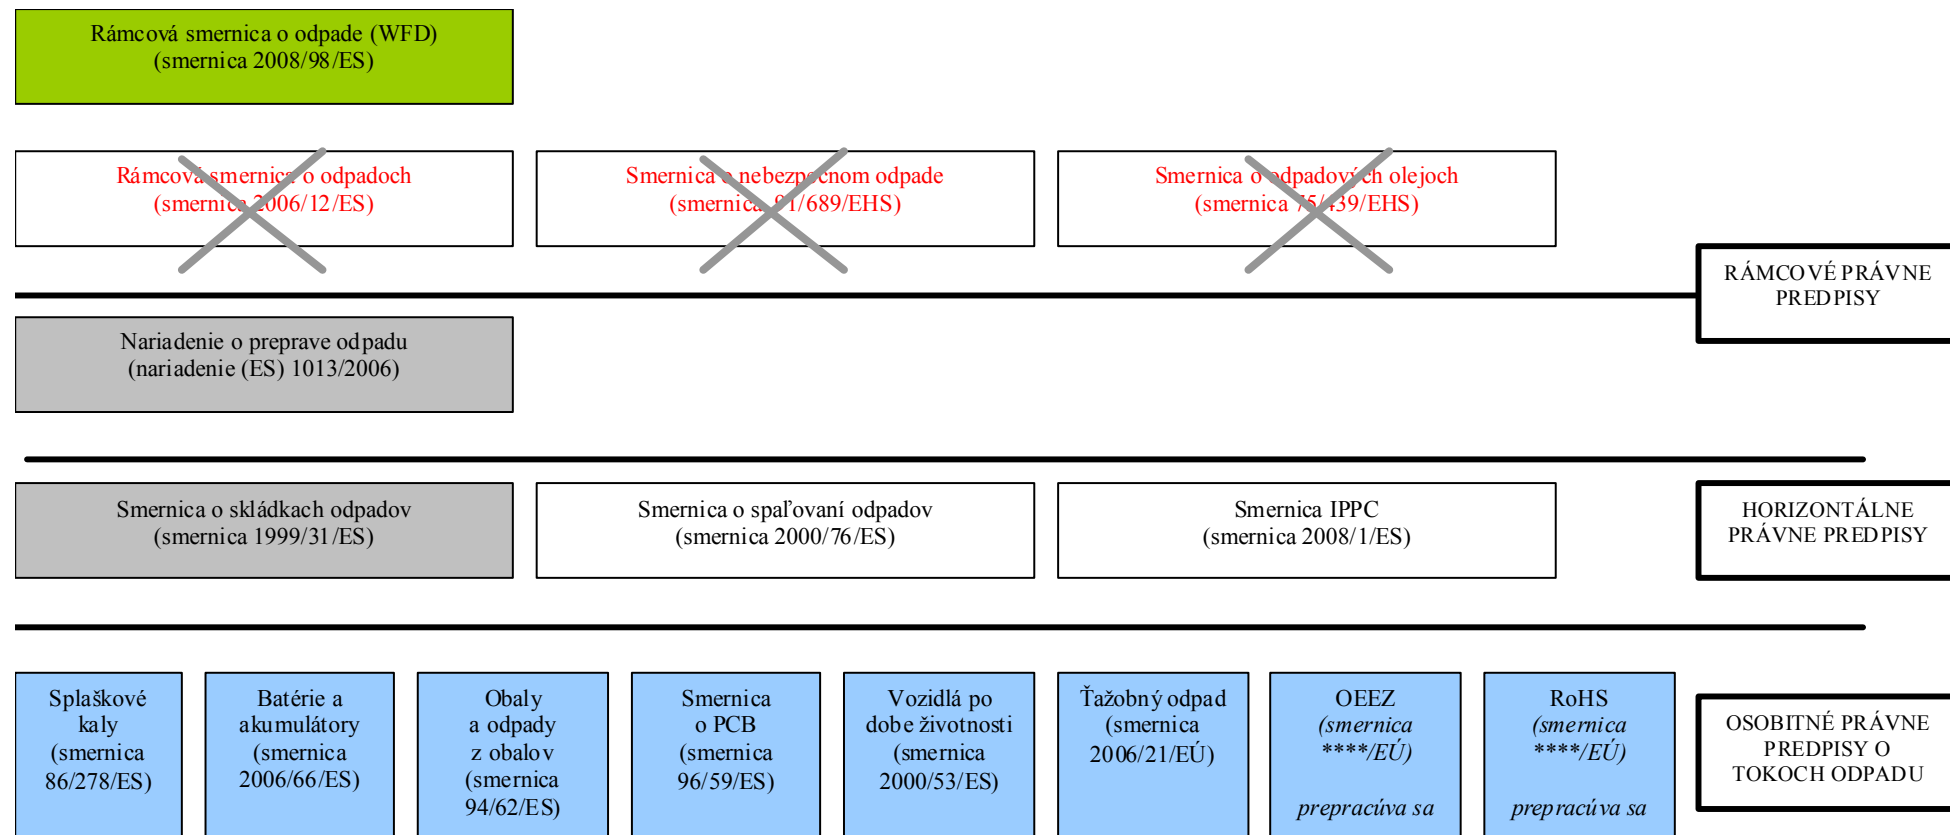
Rámcová smernica o odpade (WFD)
(smernica 2008/98/ES)

Rámcová smernica o odpadoch
(smernica 2006/12/ES)

Smernica o nebezpečnom odpade
(smernica 91/689/EHS)

Smernica o odpadových olejoch
(smernica 75/439/EHS)

RÁMCOVÉ PRÁVNE PREDPISY

Nariadenie o preprave odpadu
(nariadenie (ES) 1013/2006)

Smernica o skládkach odpadov
(smernica 1999/31/ES)

Smernica o spaľovaní odpadov
(smernica 2000/76/ES)

Smernica IPPC
(smernica 2008/1/ES)

HORIZONTÁLNE PRÁVNE PREDPISY

Splaškové kaly
(smernica 86/278/ES)

Batérie a akumulátory
(smernica 2006/66/ES)

Obaly a odpady z obalov
(smernica 94/62/ES)

Smernica o PCB
(smernica 96/59/ES)

Vozidlá po dobe životnosti
(smernica 2000/53/ES)

Ťažobný odpad
(smernica 2006/21/EÚ)

OEEZ
*(smernica ****/EÚ)*
*prepracúva sa*

RoHS
*(smernica ****/EÚ)*
*prepracúva sa*

OSOBITNÉ PRÁVNE PREDPISY O TOKOCH ODPADU